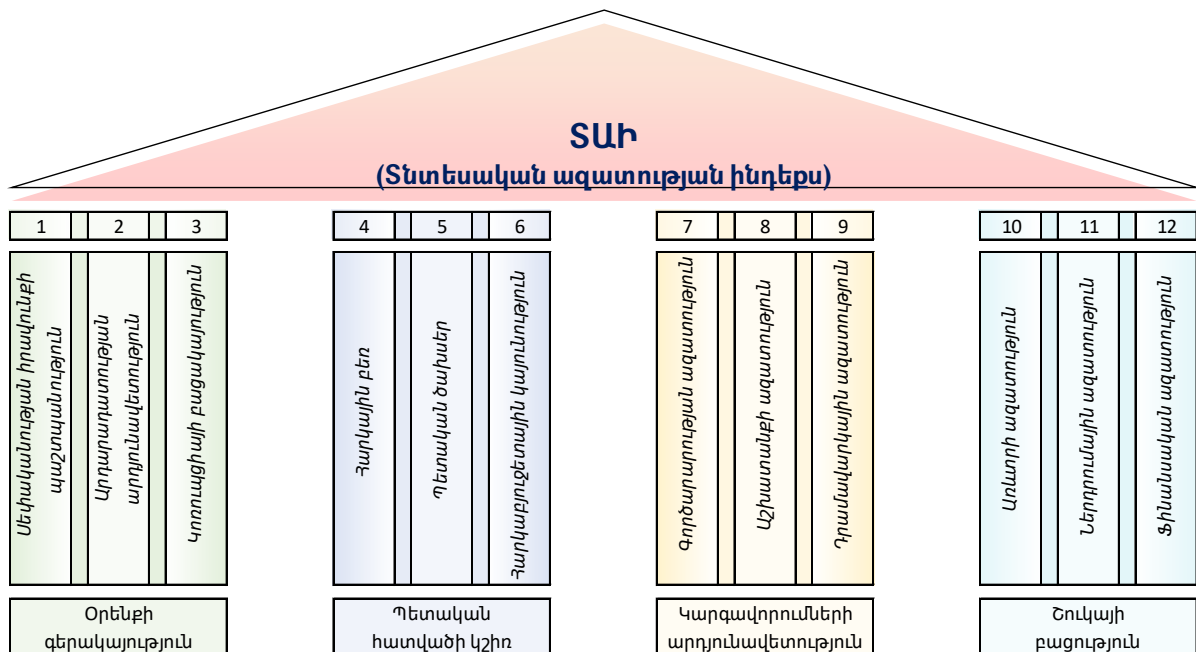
ՏԱԻ
(Տնտեսական ազատության ինդեքս)

1 2 3

Սեփականության իրավունքի պաշտպանվածություն

Արդարադատության արդյունավետություն

Կառավարության բարեվարքություն

4 5 6

Հարկային բեռ

Պետական ծախսեր

Հարկաբյուջետային կայունություն

7 8 9

Գործարարության ազատություն

Աշխատանքի ազատություն

Դրամավարկային ազատություն

10 11 12

Առևտրի ազատություն

Ներդրումային ազատություն

Ֆինանսական ազատություն

Օրենքի գերակայություն

Պետական հատվածի կշիռ

Կարգավորումների արդյունավետություն

Շուկայի բացություն